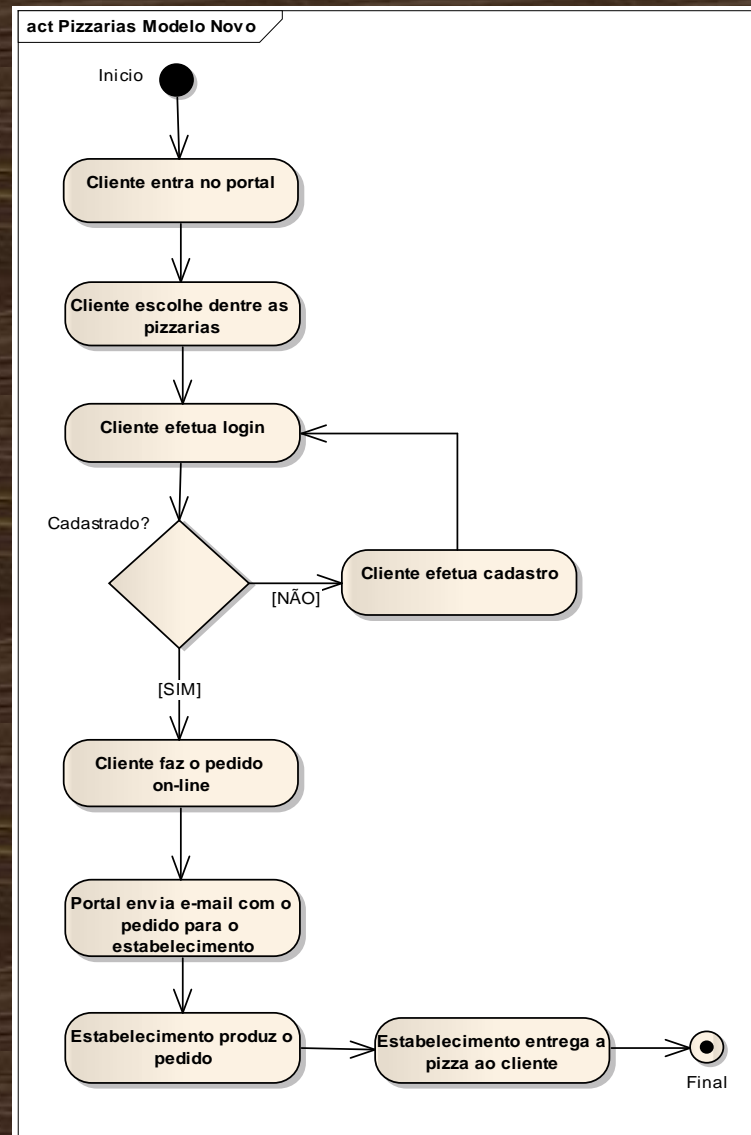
act Pizzarias Modelo Novo

Inicio

Cliente entra no portal

Cliente escolhe dentre as pizzarias

Cliente efetua login

Cadastrado?

[NÃO]

Cliente efetua cadastro

[SIM]

Cliente faz o pedido on-line

Portal envia e-mail com o pedido para o estabelecimento

Estabelecimento produz o pedido

Estabelecimento entrega a pizza ao cliente

Final